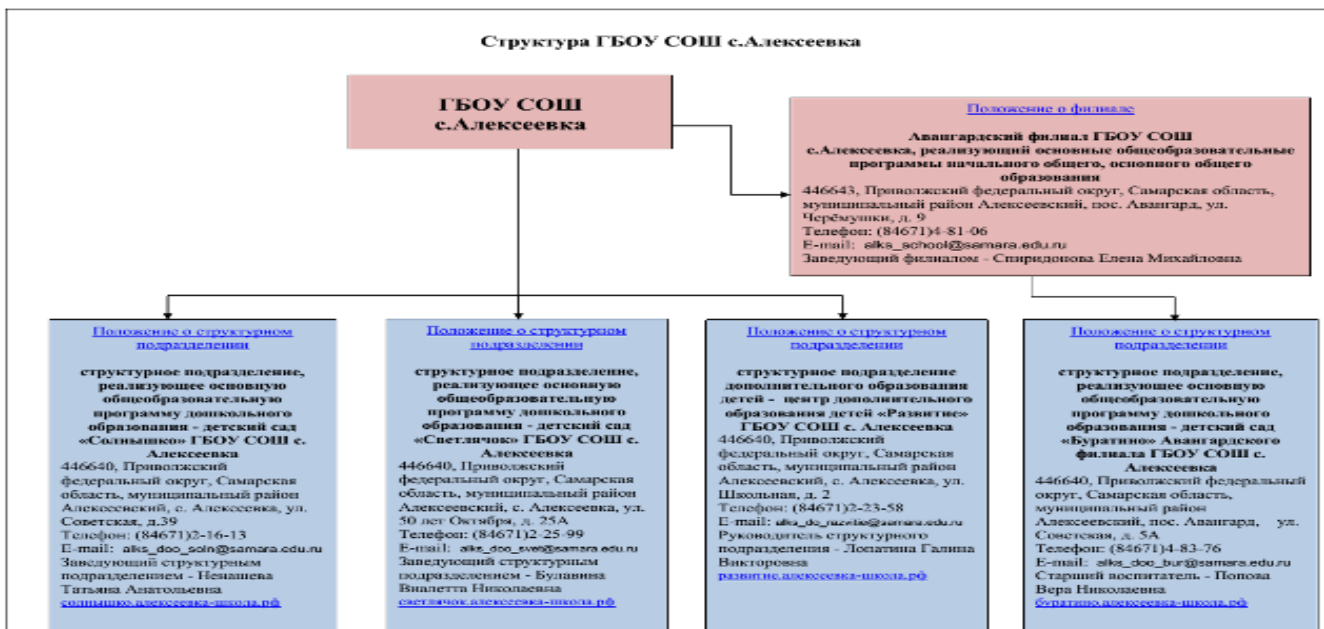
Структура ГБОУ СОШ с.Алексеевка

ГБОУ СОШ с.Алексеевка

Положение о филиале

Авангардский филиал ГБОУ СОШ с.Алексеевка, реализующий основные общеобразовательные программы начального общего, основного общего образования
446643, Приволжский федеральный округ, Самарская область, муниципальный район Алексеевский, пос. Авангард, ул. Черёмушки, д. 9
Телефон: (84671)4-81-06
E-mail: alks_school@samara.edu.ru
Заведующий филиалом - Спиридонова Елена Михайловна

Положение о структурном подразделении

структурное подразделение, реализующее основную общеобразовательную программу дошкольного образования - детский сад «Солнышко» ГБОУ СОШ с. Алексеевка
446640, Приволжский федеральный округ, Самарская область, муниципальный район Алексеевский, с. Алексеевка, ул. Советская, д.39
Телефон: (84671)2-16-13
E-mail: alks_doo_soln@samara.edu.ru
Заведующий структурным подразделением - Ненашева Татьяна Анатольевна
солнышко.алексеевка-школа.рф

Положение о структурном подразделении

структурное подразделение, реализующее основную общеобразовательную программу дошкольного образования - детский сад «Светлячок» ГБОУ СОШ с. Алексеевка
446640, Приволжский федеральный округ, Самарская область, муниципальный район Алексеевский, с. Алексеевка, ул. 50 лет Октября, д. 25А
Телефон: (84671)2-25-99
E-mail: alks_doo_svet@samara.edu.ru
Заведующий структурным подразделением - Булавина Виалетта Николаевна
светлячок.алексеевка-школа.рф

Положение о структурном подразделении

структурное подразделение дополнительного образования детей - центр дополнительного образования детей «Развитие» ГБОУ СОШ с. Алексеевка
446640, Приволжский федеральный округ, Самарская область, муниципальный район Алексеевский, с. Алексеевка, ул. Школьная, д. 2
Телефон: (84671)2-23-58
E-mail: alks_do_razvitie@samara.edu.ru
Руководитель структурного подразделения - Лопатина Галина Викторовна
развитие.алексеевка-школа.рф

Положение о структурном подразделении

структурное подразделение, реализующее основную общеобразовательную программу дошкольного образования - детский сад «Буратино» Авангардского филиала ГБОУ СОШ с. Алексеевка
446640, Приволжский федеральный округ, Самарская область, муниципальный район Алексеевский, пос. Авангард, ул. Советская, д. 5А
Телефон: (84671)4-83-76
E-mail: alks_doo_bur@samara.edu.ru
Старший воспитатель - Попова Вера Николаевна
буратино.алексеевка-школа.рф